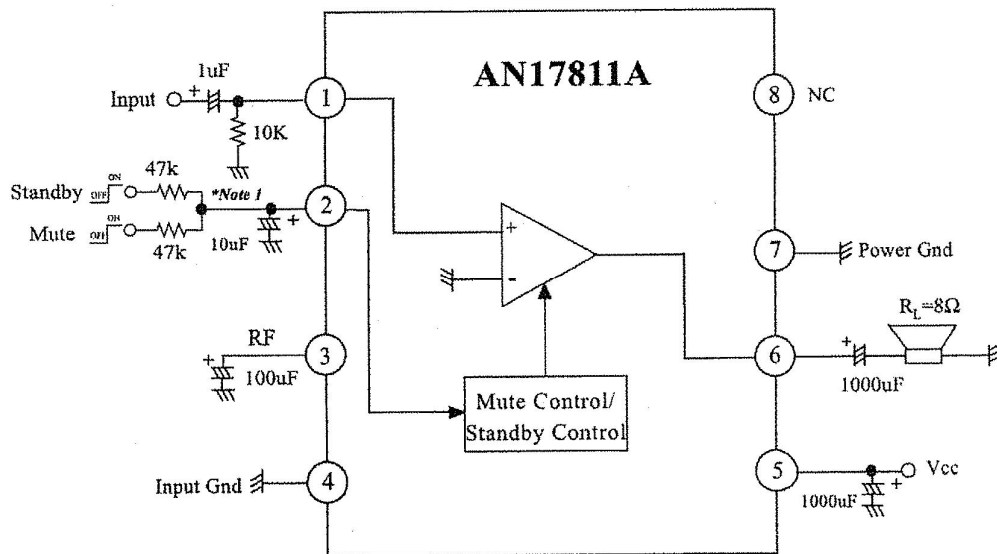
AN17811A

1uF
Input
+
10K
1

47k
ON
Standby OFF
*Note 1
2
ON
Mute OFF
47k
10uF
+

RF
3
+
100uF

Input Gnd
4

+
-

Mute Control/
Standby Control

8 NC

7 Power Gnd

$R_L=8\Omega$
6
+
1000uF

5
+
Vcc
1000uF